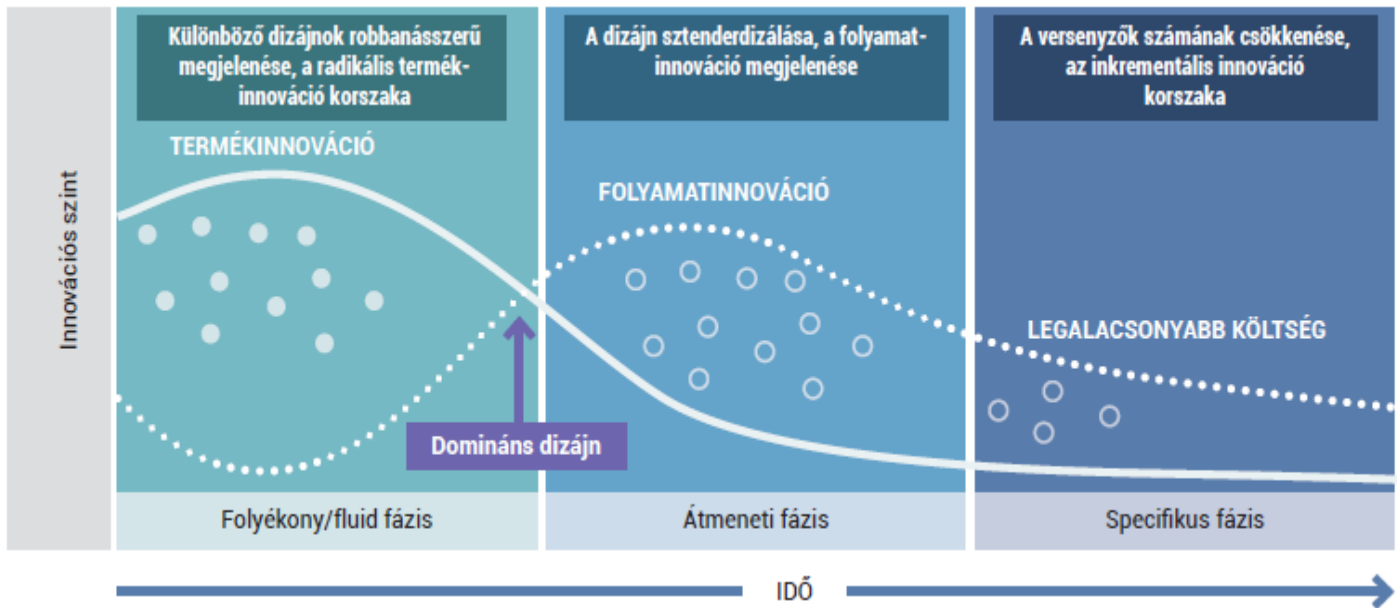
Innovációs szint

Különböző dizájnok robbanásszerű megjelenése, a radikális termékinnováció korszaka

A dizájn sztenderdizálása, a folyamatinnováció megjelenése

A versenyzők számának csökkenése, az inkrementális innováció korszaka

TERMÉKINNOVÁCIÓ

FOLYAMATINNOVÁCIÓ

LEGALACSONYABB KÖLTSÉG

Domináns dizájn

Folyékony/fluid fázis

Átmeneti fázis

Specifikus fázis

IDŐ